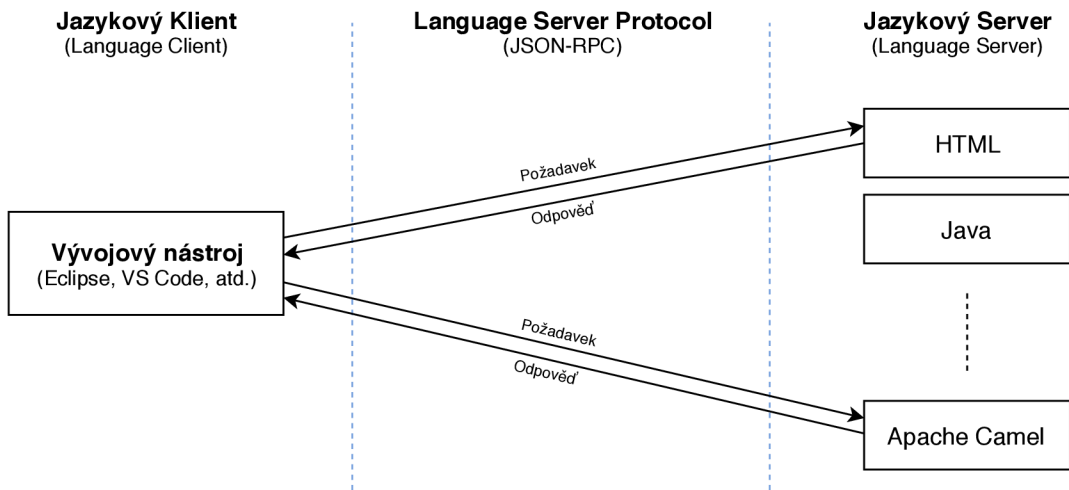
Jazykový Klient
(Language Client)

Language Server Protocol
(JSON-RPC)

Jazykový Server
(Language Server)

HTML

Požadavek

Odpověď

Vývojový nástroj
(Eclipse, VS Code, atd.)

Java

Požadavek

Odpověď

Apache Camel